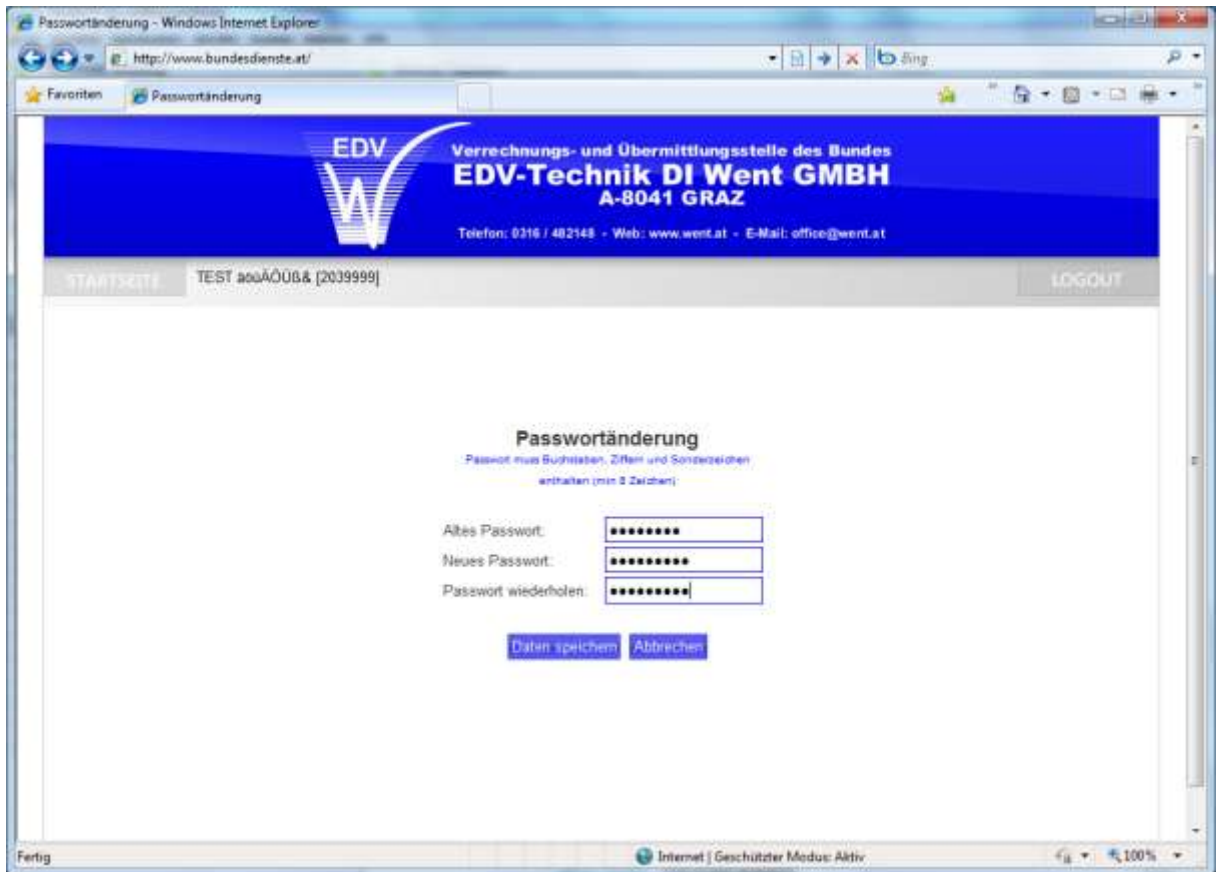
Passwortänderung - Windows Internet Explorer

http://www.bundesdienste.at/

Bing

Favoriten

Passwortänderung

EDV

W

Verrechnungs- und Übermittlungsstelle des Bundes

EDV-Technik DI Went GMBH

A-8041 GRAZ

Telefon: 0316 / 482148 - Web: www.went.at - E-Mail: office@went.at

STARTSEITE

TEST äöüÄÖÜß& [2039999]

LOGOUT

Passwortänderung

Passwort muss Buchstaben, Ziffern und Sonderzeichen enthalten (min 8 Zeichen)

Altes Passwort: ●●●●●●●●●

Neues Passwort: ●●●●●●●●●●

Passwort wiederholen: ●●●●●●●●●●

Daten speichern

Abbrechen

Fertig

Internet | Geschützter Modus: Aktiv

100%